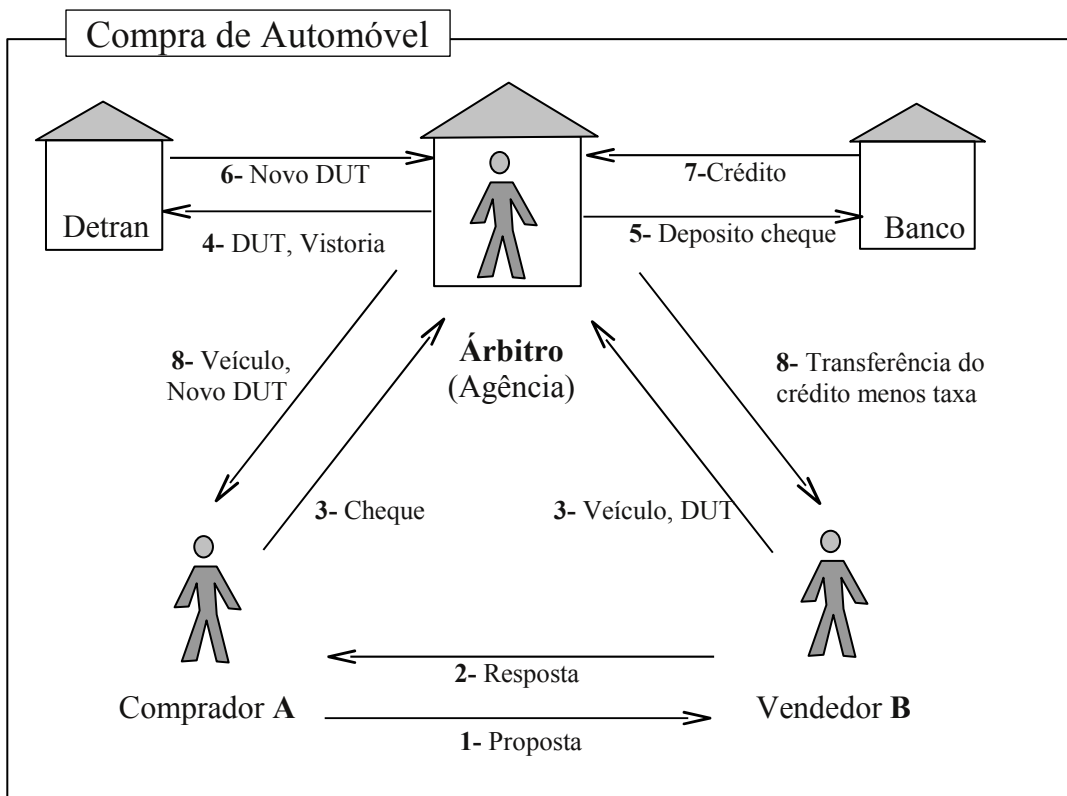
Compra de Automóvel

Detran

6- Novo DUT

4- DUT, Vistoria

7-Crédito

5- Deposito cheque

Banco

Árbitro
(Agência)

8- Veículo, Novo DUT

8- Transferência do crédito menos taxa

3- Cheque

3- Veículo, DUT

2- Resposta

Comprador A

Vendedor B

1- Proposta